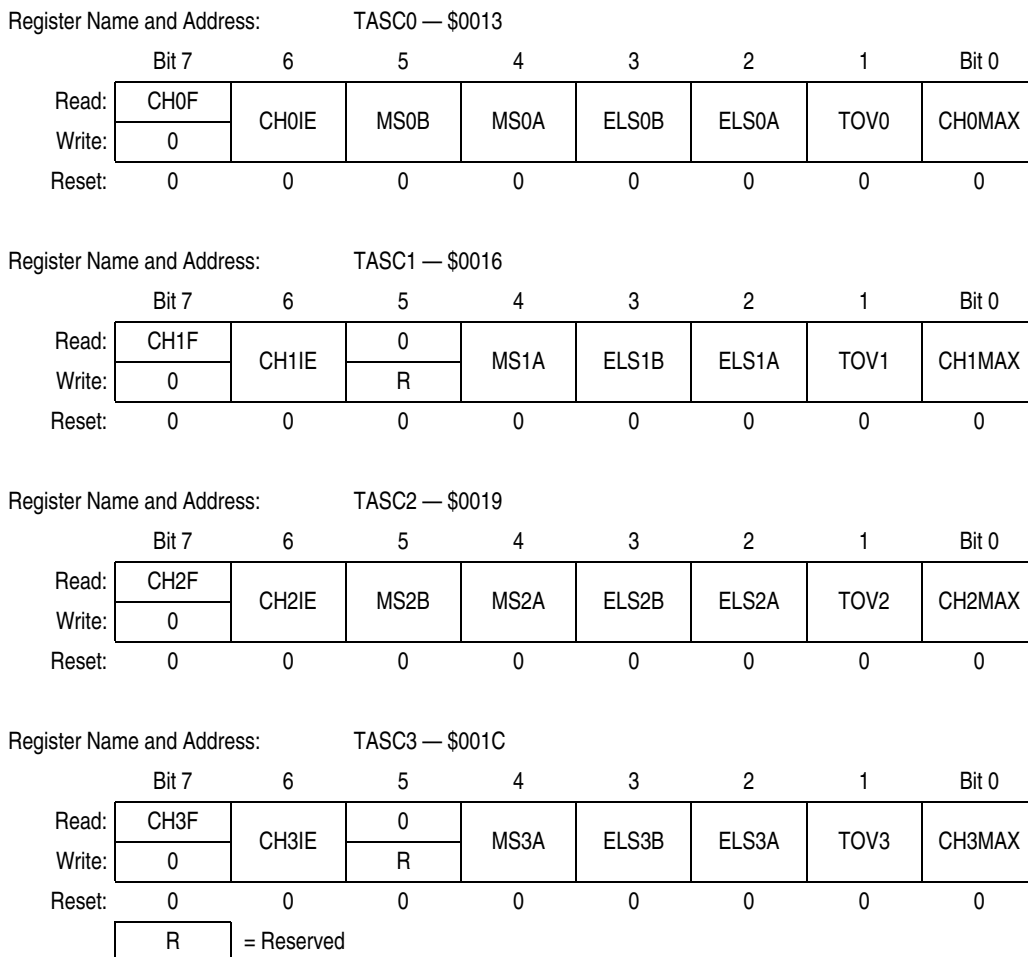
Register Name and Address: TASC0 — \$0013

| | Bit 7 | 6 | 5 | 4 | 3 | 2 | 1 | Bit 0 |
|---|---|---|---|---|---|---|---|---|
| Read: | CH0F | CH0IE | MS0B | MS0A | ELS0B | ELS0A | TOV0 | CH0MAX |
| Write: | 0 | | | | | | | |
| Reset: | 0 | 0 | 0 | 0 | 0 | 0 | 0 | 0 |

Register Name and Address: TASC1 — \$0016

| | Bit 7 | 6 | 5 | 4 | 3 | 2 | 1 | Bit 0 |
|---|---|---|---|---|---|---|---|---|
| Read: | CH1F | CH1IE | 0 | MS1A | ELS1B | ELS1A | TOV1 | CH1MAX |
| Write: | 0 | | R | | | | | |
| Reset: | 0 | 0 | 0 | 0 | 0 | 0 | 0 | 0 |

Register Name and Address: TASC2 — \$0019

| | Bit 7 | 6 | 5 | 4 | 3 | 2 | 1 | Bit 0 |
|---|---|---|---|---|---|---|---|---|
| Read: | CH2F | CH2IE | MS2B | MS2A | ELS2B | ELS2A | TOV2 | CH2MAX |
| Write: | 0 | | | | | | | |
| Reset: | 0 | 0 | 0 | 0 | 0 | 0 | 0 | 0 |

Register Name and Address: TASC3 — \$001C

| | Bit 7 | 6 | 5 | 4 | 3 | 2 | 1 | Bit 0 |
|---|---|---|---|---|---|---|---|---|
| Read: | CH3F | CH3IE | 0 | MS3A | ELS3B | ELS3A | TOV3 | CH3MAX |
| Write: | 0 | | R | | | | | |
| Reset: | 0 | 0 | 0 | 0 | 0 | 0 | 0 | 0 |

R = Reserved